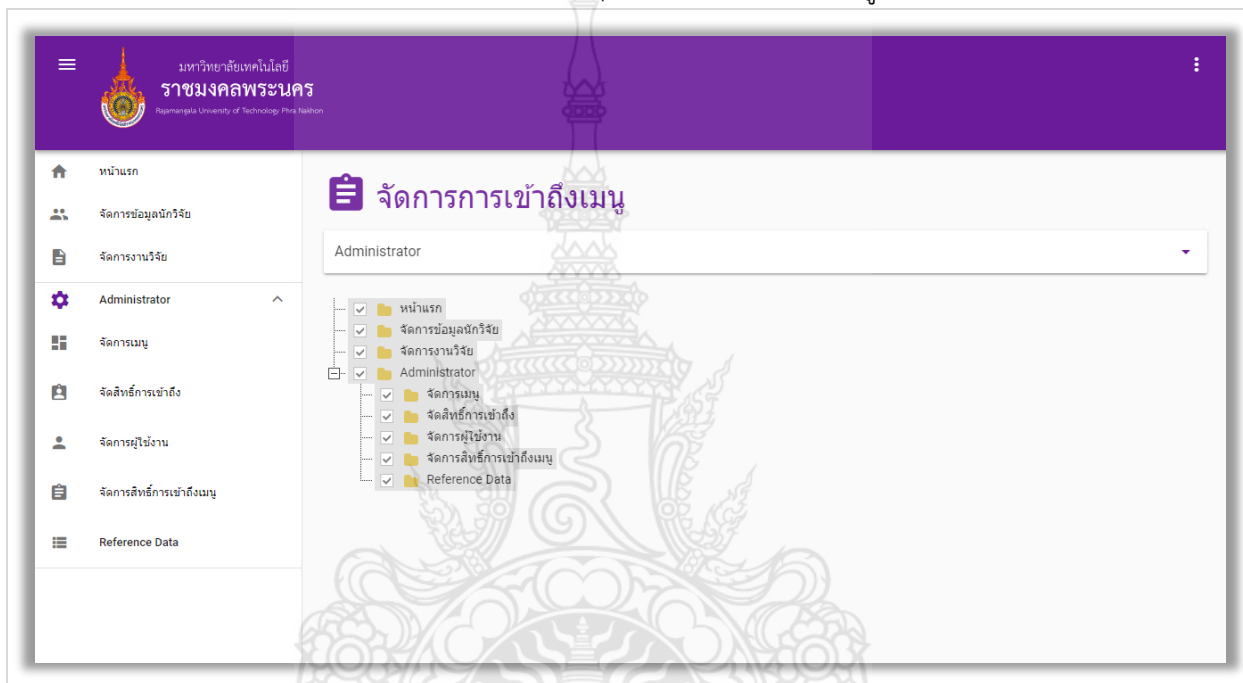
มหาวิทยาลัยเทคโนโลยี
ราชมงคลพระนคร
Rajamangala University of Technology Phra Nakhon

หน้าแรก
จัดการข้อมูลนักวิจัย
จัดการงานวิจัย
Administrator
จัดการเมนู
จัดสิทธิ์การเข้าถึง
จัดการผู้ใช้งาน
จัดการสิทธิ์การเข้าถึงเมนู
Reference Data

จัดการการเข้าถึงเมนู

Administrator

หน้าแรก
จัดการข้อมูลนักวิจัย
จัดการงานวิจัย
Administrator
จัดการเมนู
จัดสิทธิ์การเข้าถึง
จัดการผู้ใช้งาน
จัดการสิทธิ์การเข้าถึงเมนู
Reference Data